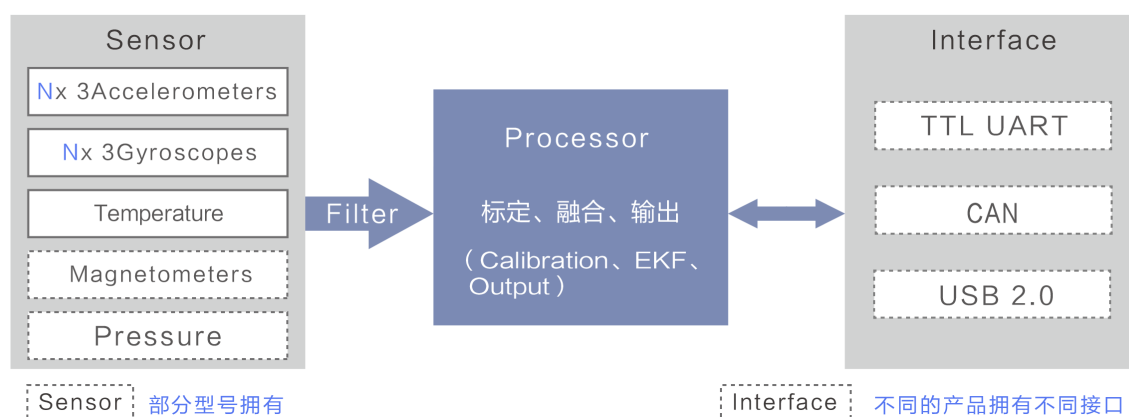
Sensor

Nx 3Accelerometers

Nx 3Gyroscopes

Temperature

Magnetometers

Pressure

Filter

Processor

标定、融合、输出

（Calibration、EKF、Output）

Interface

TTL UART

CAN

USB 2.0

Sensor 部分型号拥有

Interface 不同的产品拥有不同接口